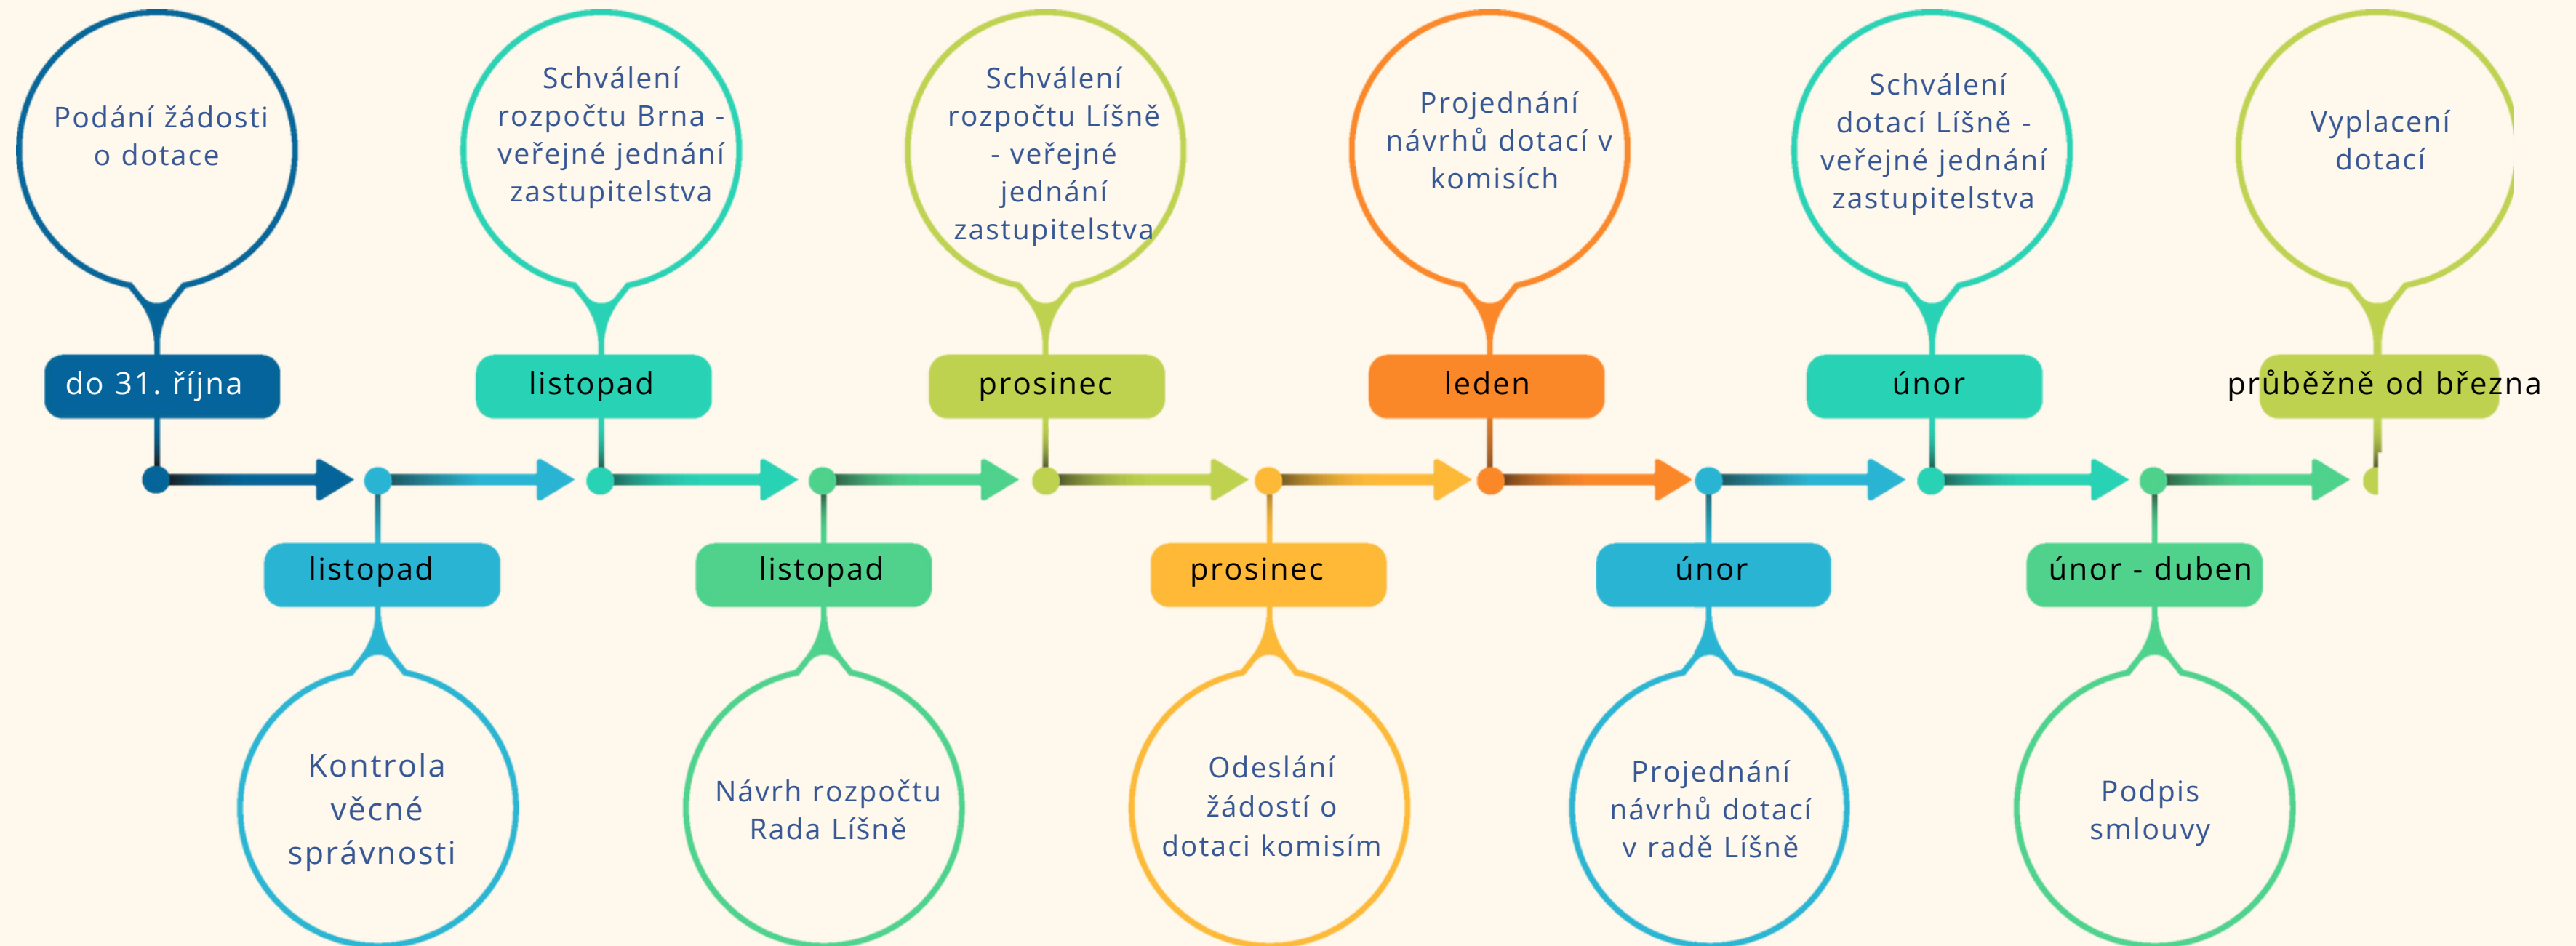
Podání žádosti o dotace

do 31. října

listopad

Kontrola věcné správnosti

Schválení rozpočtu Brna - veřejné jednání zastupitelstva

listopad

listopad

Návrh rozpočtu Rada Líšně

Schválení rozpočtu Líšně - veřejné jednání zastupitelstva

prosinec

prosinec

Odeslání žádostí o dotaci komisím

Projednání návrhů dotací v komisích

leden

únor

Projednání návrhů dotací v radě Líšně

Schválení dotací Líšně - veřejné jednání zastupitelstva

únor

únor - duben

Podpis smlouvy

Vyplacení dotací

průběžně od března